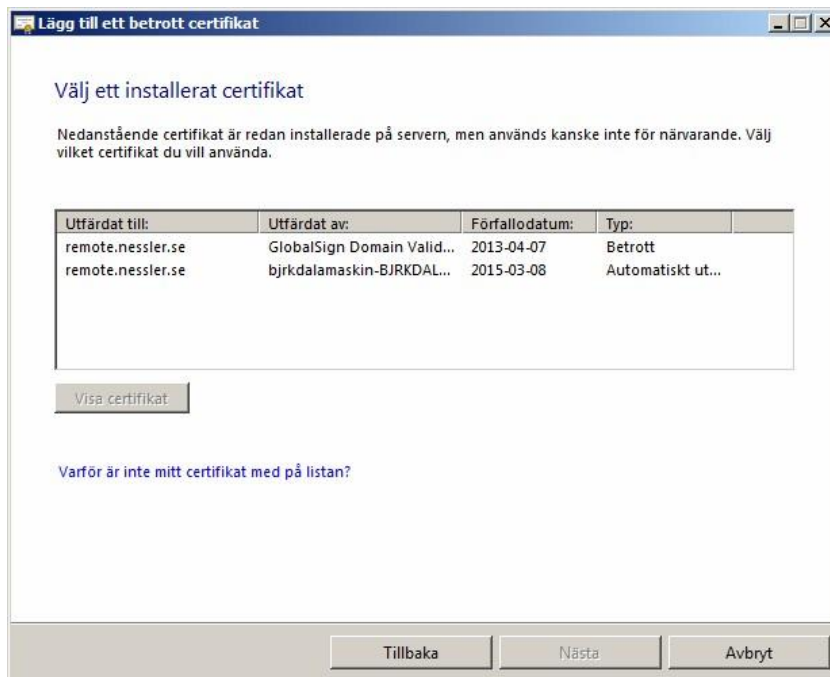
Lägg till ett betrott certifikat

Välj ett installerat certifikat

Nedanstående certifikat är redan installerade på servern, men används kanske inte för närvarande. Välj vilket certifikat du vill använda.

| Utfärdat till: | Utfärdat av: | Förfallodatum: | Typ: |
|---|---|---|---|
| remote.nessler.se | GlobalSign Domain Valid... | 2013-04-07 | Betrott |
| remote.nessler.se | bjrkdalamaskin-BJRKDAL... | 2015-03-08 | Automatiskt ut... |

Visa certifikat

Varför är inte mitt certifikat med på listan?

Tillbaka Nästa Avbryt